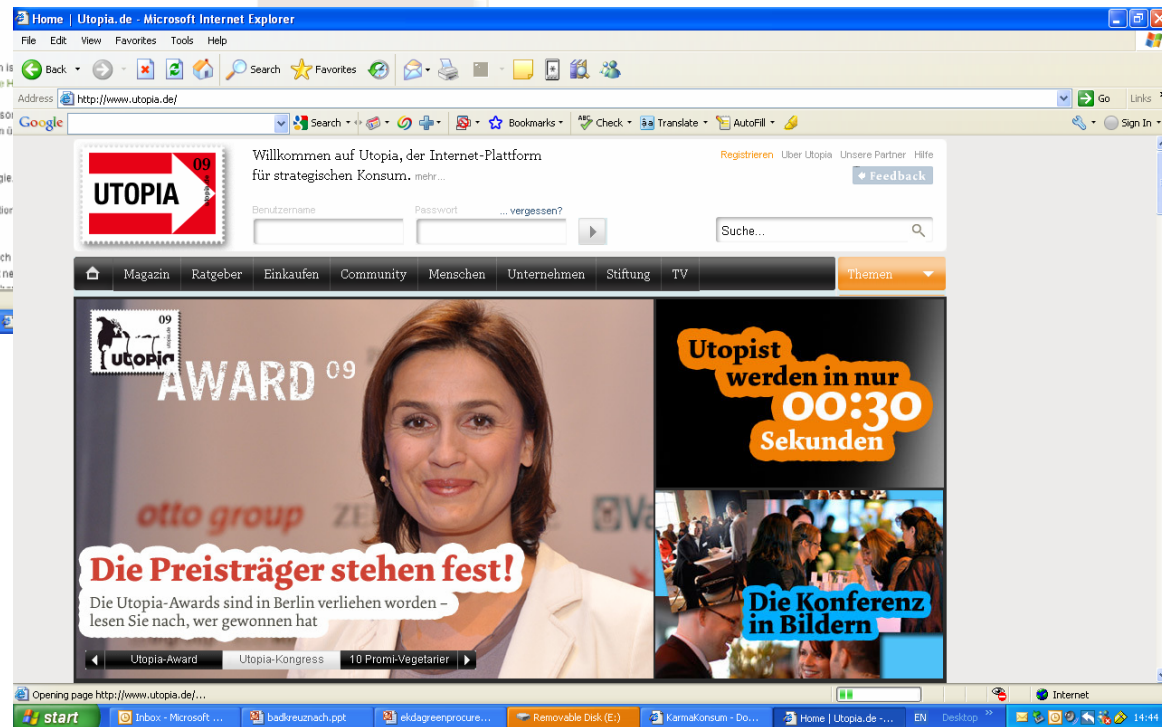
Home | Utopia.de - Microsoft Internet Explorer

File Edit View Favorites Tools Help

Back Search Favorites

Address http://www.utopia.de/ Go Links

Google Search Bookmarks Check Translate AutoFill Sign In

09
UTOPIA

Willkommen auf Utopia, der Internet-Plattform für strategischen Konsum. mehr...

Registrieren Über Utopia Unsere Partner Hilfe

Feedback

Benutzername Passwort ... vergessen?

Suche...

Magazin Ratgeber Einkaufen Community Menschen Unternehmen Stiftung TV Themen

09
UTOPIA
AWARD 09

otto group

Die Preisträger stehen fest!

Die Utopia-Awards sind in Berlin verliehen worden – lesen Sie nach, wer gewonnen hat

Utopist werden in nur 00:30 Sekunden

Die Konferenz in Bildern

Utopia-Award Utopia-Kongress 10 Promi-Vegetarier

Opening page http://www.utopia.de/...

Internet

start Inbox - Microsoft ... badkreuznach.ppt ekdagreenprocure... Removable Disk (E:) KarmaKonsum - Do... Home | Utopia.de -... EN Desktop 14:44